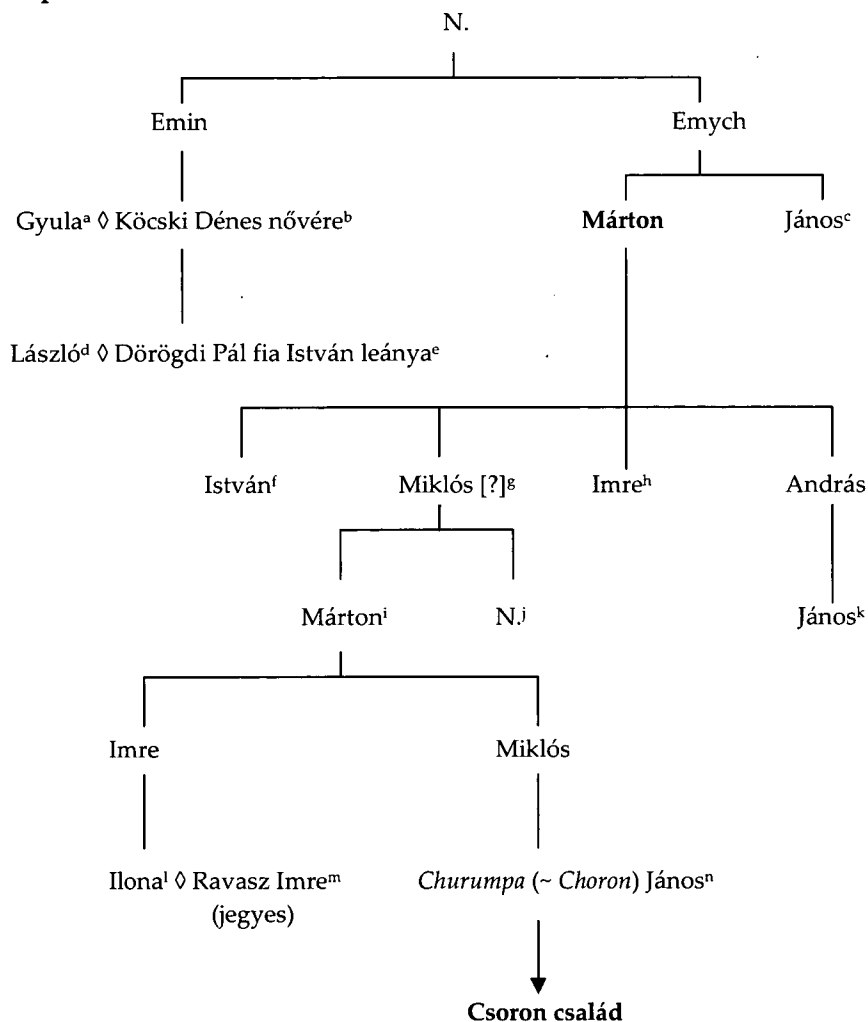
N.

Emin

Emych

Gyula$^a$ ◊ Köcski Dénes nővére$^b$

Márton

János$^c$

László$^d$ ◊ Dörögdi Pál fia István leánya$^e$

István$^f$

Miklós [?]$^g$

Imre$^h$

András

Márton$^i$

N.$^j$

János$^k$

Imre

Miklós

Ilona$^l$ ◊ Ravasz Imre$^m$ (jegyes)

*Churumpa* (~ *Choron*) János$^n$

Csoron család